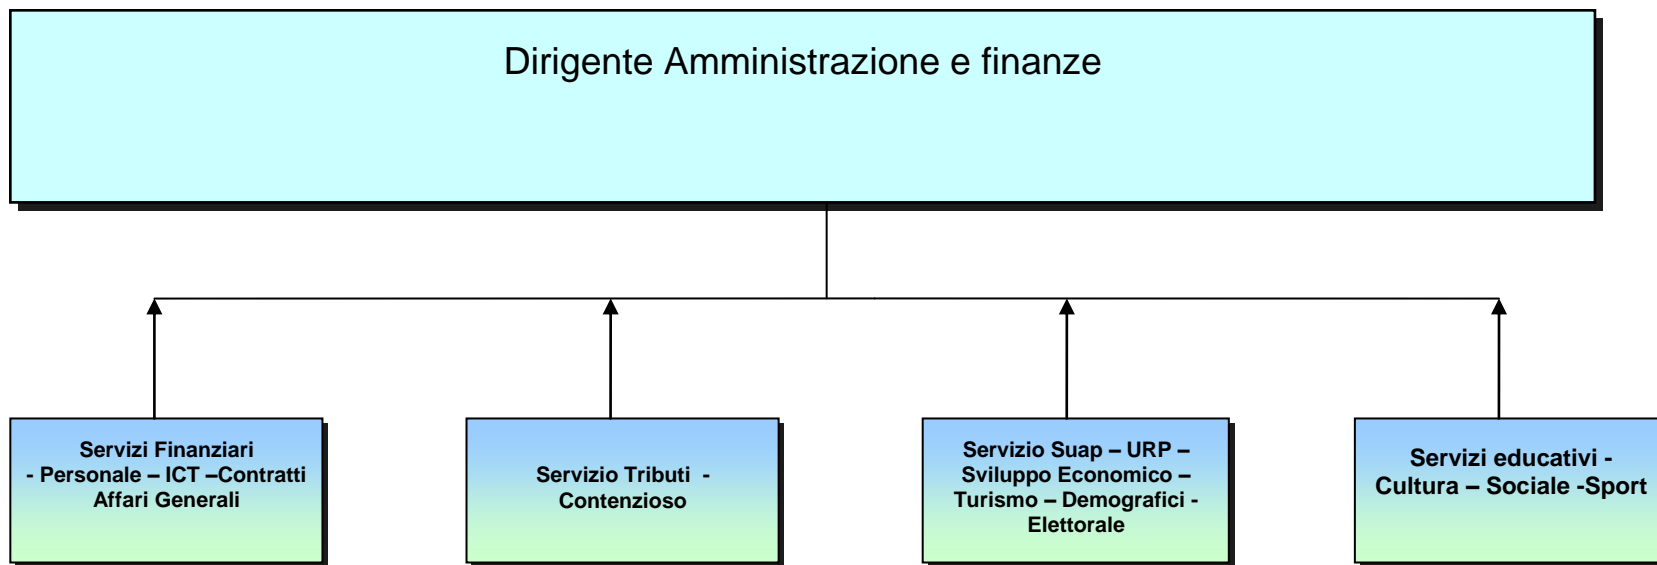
Dirigente Amministrazione e finanze

Servizi Finanziari - Personale – ICT –Contratti Affari Generali

Servizio Tributi - Contenzioso

Servizio Suap – URP – Sviluppo Economico – Turismo – Demografici - Elettorale

Servizi educativi - Cultura – Sociale -Sport